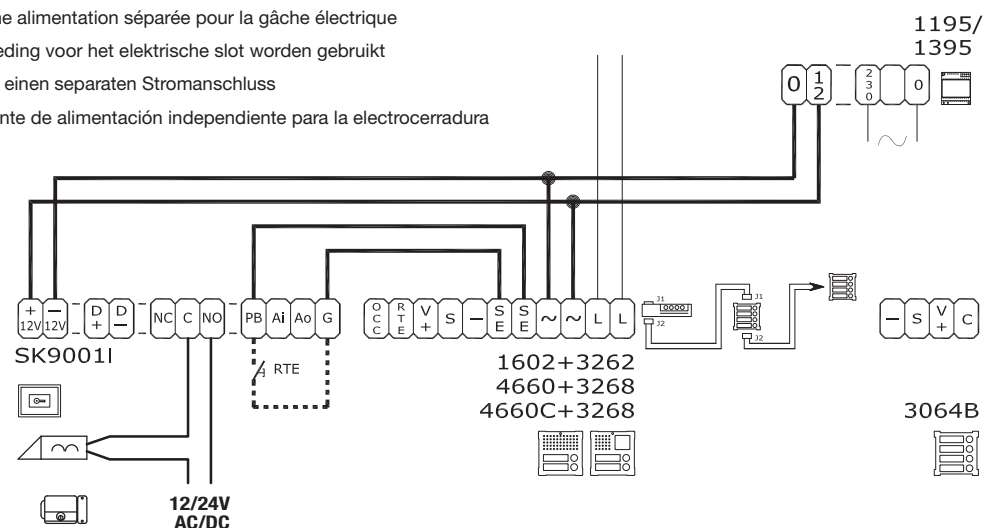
ne alimentation séparée pour la gâche électrique
eding voor het elektrische slot worden gebruikt
einen separaten Stromanschluss
nte de alimentación independiente para la electrocerradura

1195/
1395

0 $\frac{1}{2}$ 2 3 0 0

+ 12V − 12V D + D − NC C NO PB Ai Ao G

RTE

O C C R T E V + S − S E S E ~ ~ L L

J1 J2 J1 J2

− S V + C

SK9001I

1602+3262
4660+3268
4660C+3268

3064B

12/24V
AC/DC